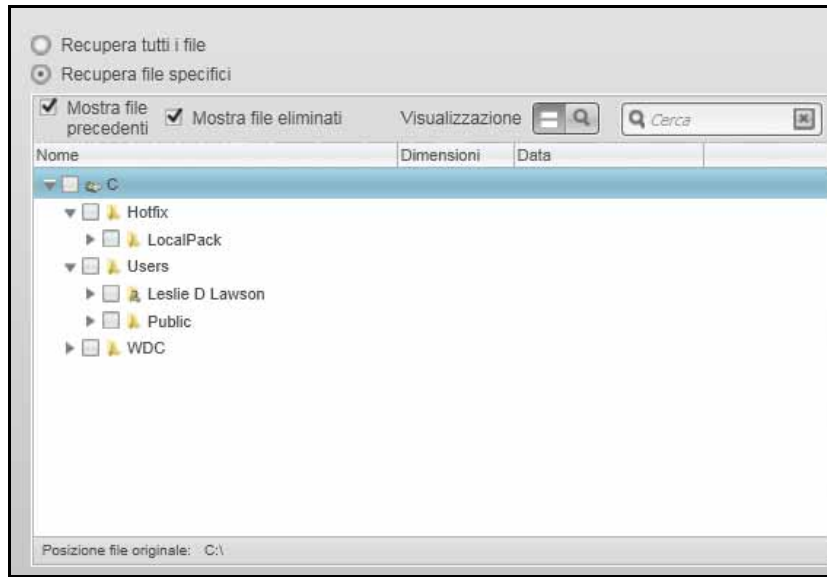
Recupera tutti i file

Recupera file specifici

Mostra file precedenti

Mostra file eliminati

Visualizzazione

Cerca

| Nome | Dimensioni | Data |
|---|---|---|
| C | | |
| Hotfix | | |
| LocalPack | | |
| Users | | |
| Leslie D Lawson | | |
| Public | | |
| WDC | | |

Posizione file originale: C:\